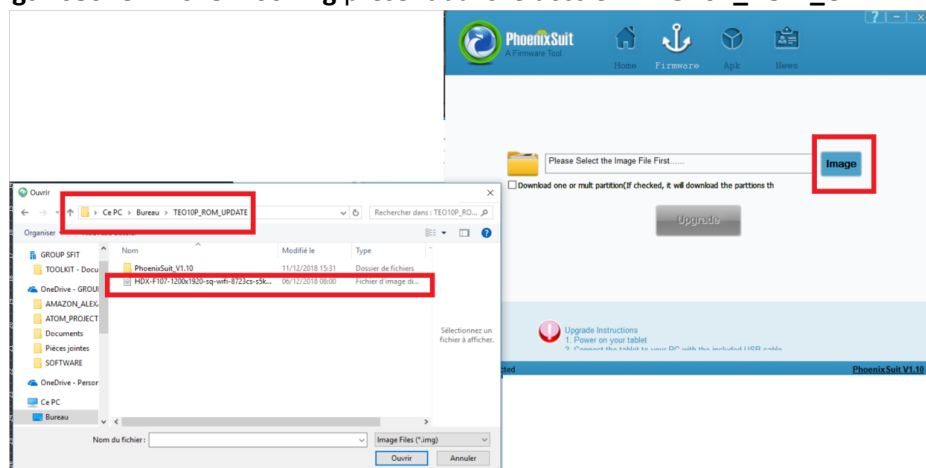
PhoenixSuit
A Firmware Tool

Home Firmware Apk News

? | - | x

Please Select the Image File First......

Image

Download one or mult partition(If checked, it will download the parttions th

Upgrade

Upgrade Instructions
1. Power on your tablet

PhoenixSuit V1.10

Ouvrir

Ce PC > Bureau > TEO10P_ROM_UPDATE

Rechercher dans : TEO10P_RO...

Organiser

GROUP SFIT
TOOLKIT - Docu
OneDrive - GROU
AMAZON_ALEX
ATOM_PROJECT
Documents
Pièces jointes
SOFTWARE
OneDrive - Perso
Ce PC
Bureau

| Nom | Modifié le | Type |
|---|---|---|
| PhoenixSuit_V1.10 | 11/12/2018 15:31 | Dossier de fichiers |
| HDX-F107-1200x1920-sq-wifi-8723cs-s5k... | 06/12/2018 08:00 | Fichier d'image di... |

Sélectionnez un fichier à afficher.

Nom du fichier :

Image Files (*.img)

Ouvrir

Annuler